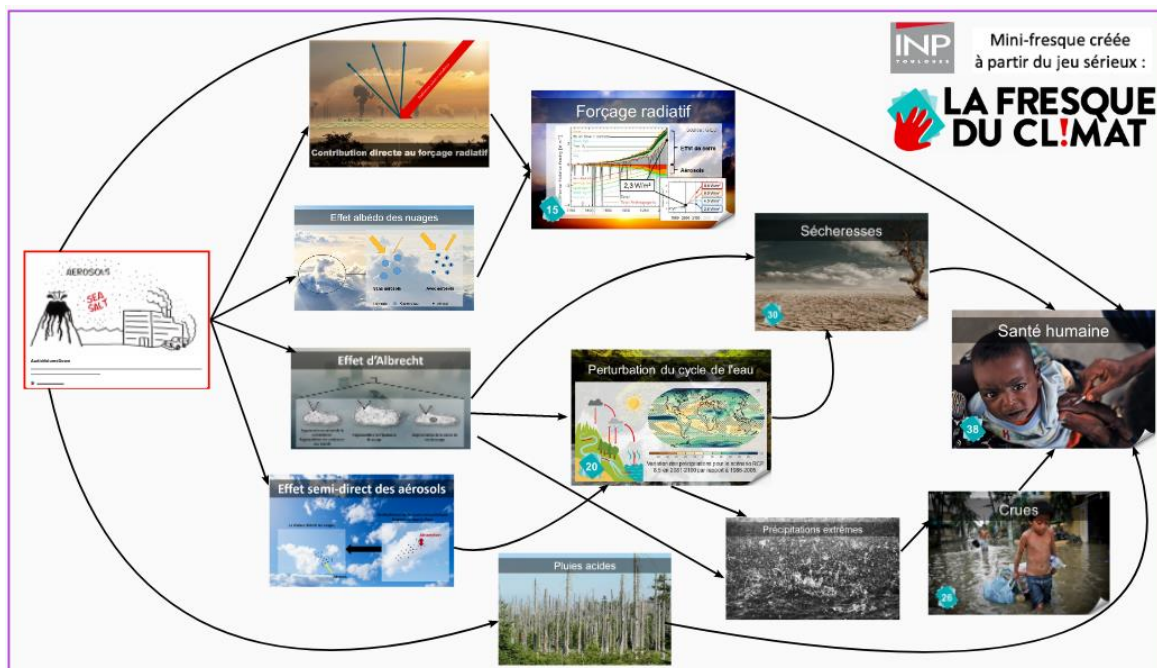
INP TOULOUSE

Mini-fresque créée à partir du jeu sérieux :

LA FRESQUE DU CL!MAT

Contribution directe au forçage radiatif

Forçage radiatif

Effet de serre

Aérosols

2,3 W/m²

15

Effet albédo des nuages

AEROSOLS

SEA SALT

Sécheresses

30

Santé humaine

38

Effet d'Albrecht

Perturbation du cycle de l'eau

20

Effet semi-direct des aérosols

Précipitations extrêmes

Crues

26

Pluies acides